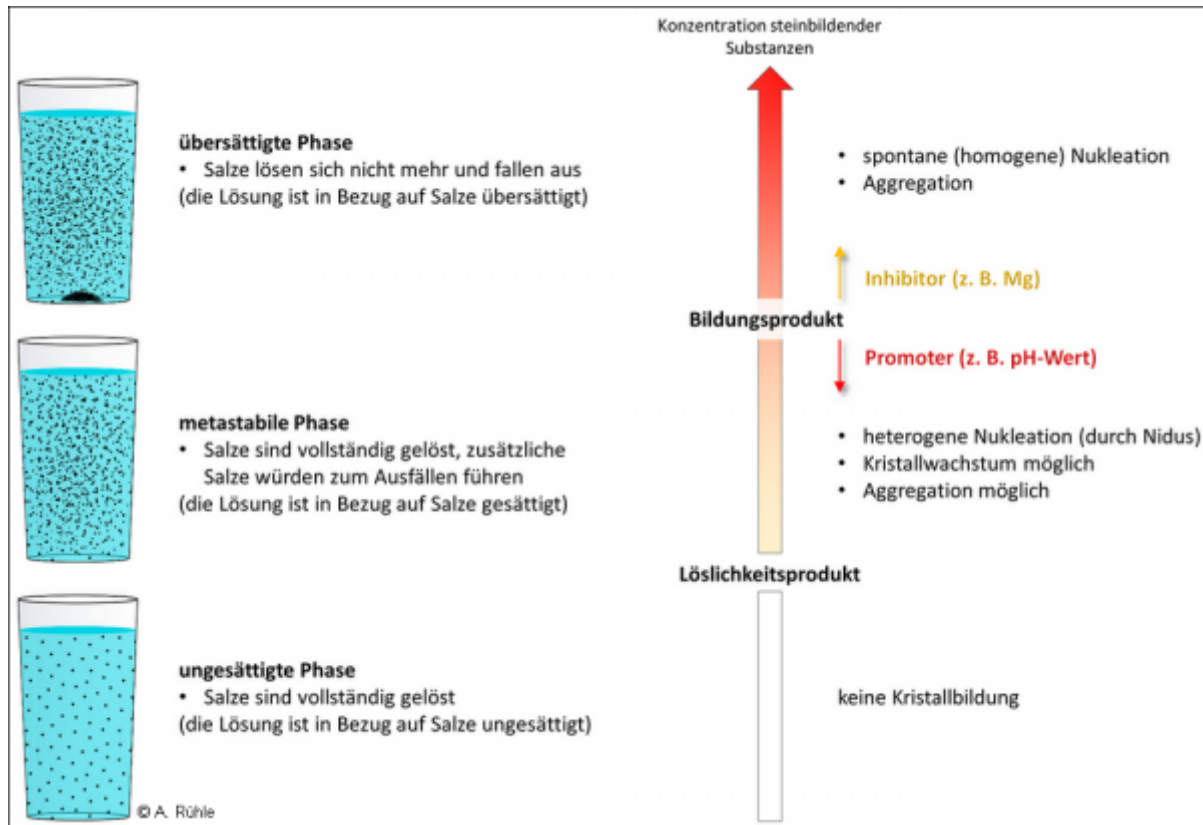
Konzentration steinbildender Substanzen

übersättigte Phase
• Salze lösen sich nicht mehr und fallen aus
(die Lösung ist in Bezug auf Salze übersättigt)

• spontane (homogene) Nukleation
• Aggregation

Inhibitor (z. B. Mg)

Bildungsprodukt

Promoter (z. B. pH-Wert)

metastabile Phase
• Salze sind vollständig gelöst, zusätzliche Salze würden zum Ausfällen führen
(die Lösung ist in Bezug auf Salze gesättigt)

• heterogene Nukleation (durch Nidus)
• Kristallwachstum möglich
• Aggregation möglich

Löslichkeitsprodukt

ungesättigte Phase
• Salze sind vollständig gelöst
(die Lösung ist in Bezug auf Salze ungesättigt)

keine Kristallbildung

© A. Rühle